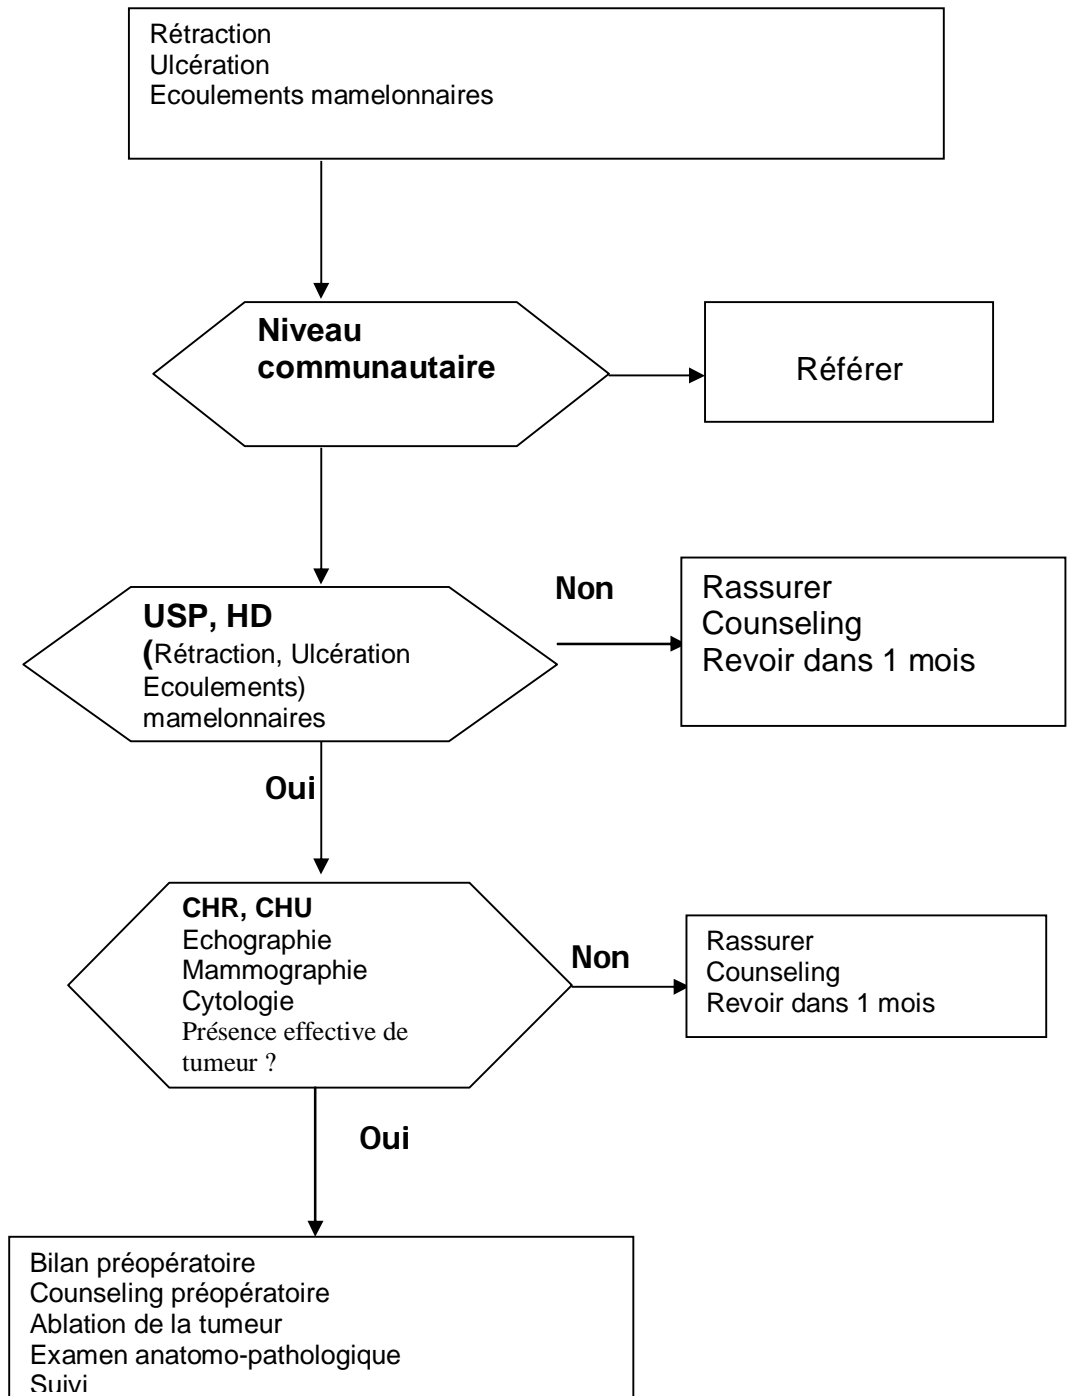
Rétraction
Ulcération
Ecoulements mamelonnaires

Niveau communautaire

Référer

USP, HD
(Rétraction, Ulcération Ecoulements) mamelonnaires

Non

Rassurer
Counseling
Revoir dans 1 mois

Oui

CHR, CHU
Echographie
Mammographie
Cytologie
Présence effective de tumeur ?

Non

Rassurer
Counseling
Revoir dans 1 mois

Oui

Bilan préopératoire
Counseling préopératoire
Ablation de la tumeur
Examen anatomo-pathologique
Suivi